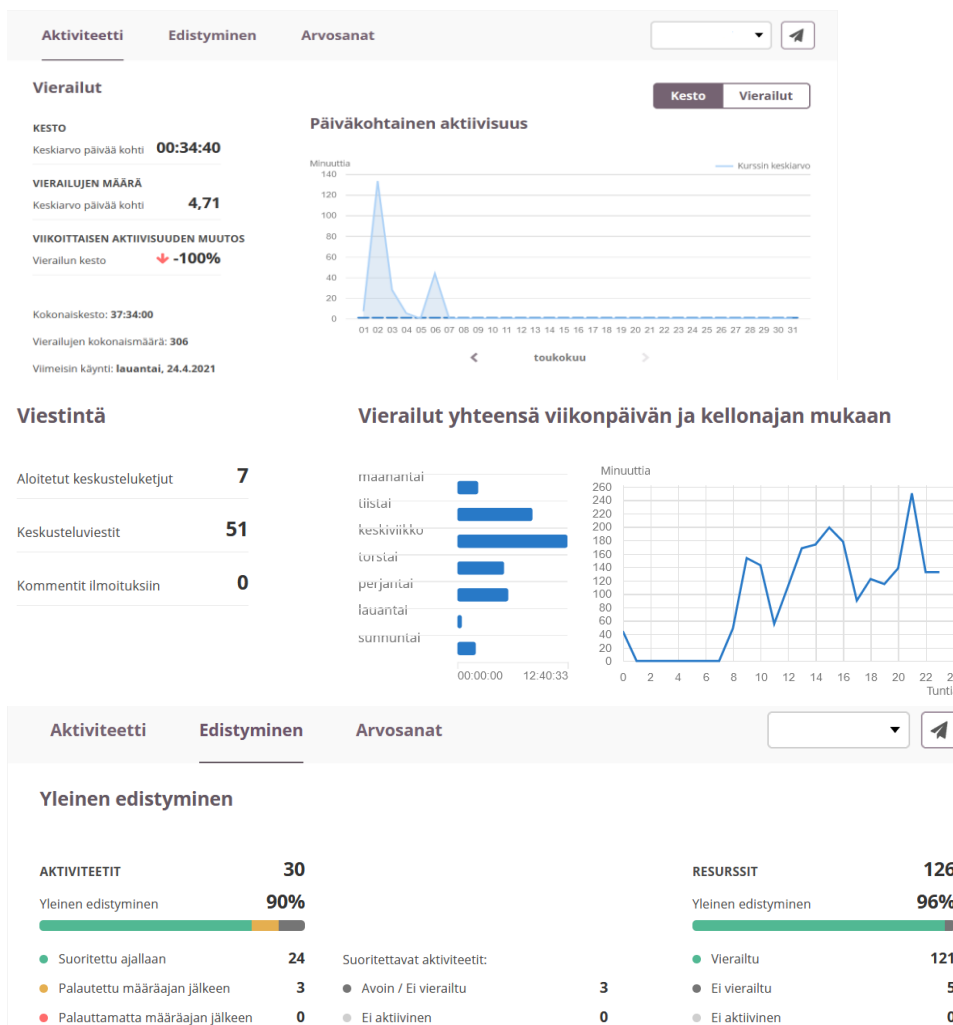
Aktiviteetti Edistyminen Arvosanat

Vierailut

KESTO
Keskiarvo päivää kohti 00:34:40

VIERAILUJEN MÄÄRÄ
Keskiarvo päivää kohti 4,71

VIIKOITTAISEN AKTIIVISUUDEN MUUTOS
Vierailun kesto -100%

Kokonaiskesto: 37:34:00
Vierailujen kokonaismäärä: 306
Viimeisin käynti: lauantai, 24.4.2021

Kesto Vierailut

Päiväkohtainen aktiivisuus

Minuuttia
Kurssin keskiarvo
140 120 100 80 60 40 20 0
01 02 03 04 05 06 07 08 09 10 11 12 13 14 15 16 17 18 19 20 21 22 23 24 25 26 27 28 29 30 31
toukokuu

Viestintä

Aloitetut keskusteluketjut 7
Keskusteluviestit 51
Kommentit ilmoituksiin 0

Vierailut yhteensä viikonpäivän ja kellonajan mukaan

maanantai
tiistai
keskiviikko
torstai
perjantai
lauantai
sunnuntai
00:00:00 12:40:33

Minuuttia
260 240 220 200 180 160 140 120 100 80 60 40 20 0
0 2 4 6 8 10 12 14 16 18 20 22 2
Tunti

Aktiviteetti Edistyminen Arvosanat

Yleinen edistyminen

AKTIVITEETIT 30
Yleinen edistyminen 90%
Suoritettu ajallaan 24
Palautettu määräajan jälkeen 3
Palauttamatta määräajan jälkeen 0

Suoritettavat aktiviteetit:
Avoin / Ei vierailtu 3
Ei aktiivinen 0

RESURSSIT 126
Yleinen edistyminen 96%
Vierailtu 121
Ei vierailtu 5
Ei aktiivinen 0